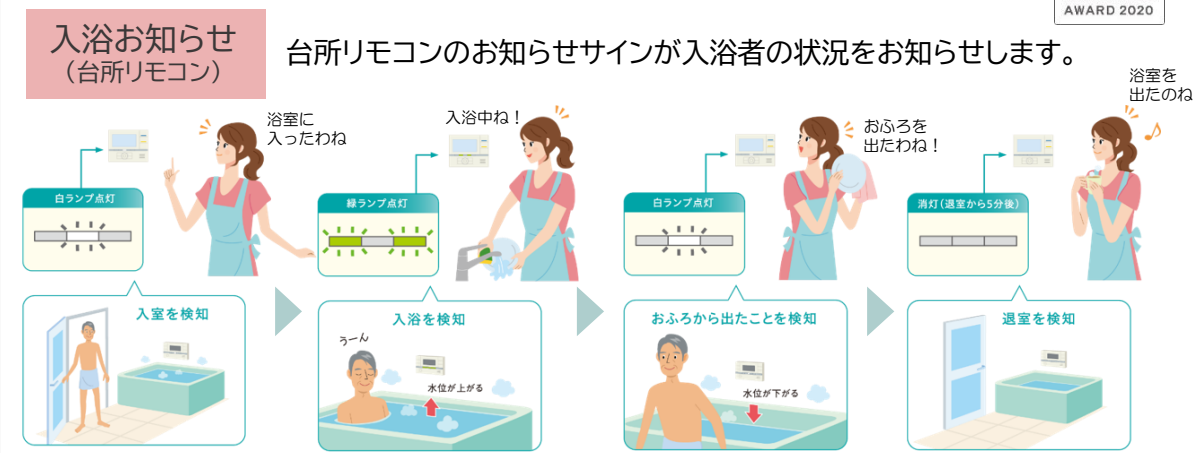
AWARD 2020

入浴お知らせ
（台所リモコン）

台所リモコンのお知らせサインが入浴者の状況をお知らせします。

浴室に入ったわね

白ランプ点灯

入室を検知

入浴中ね！

緑ランプ点灯

入浴を検知

うーん

水位が上がる

おふろを出たわね！

白ランプ点灯

おふろから出たことを検知

水位が下がる

浴室を出たのね

消灯（退室から5分後）

退室を検知